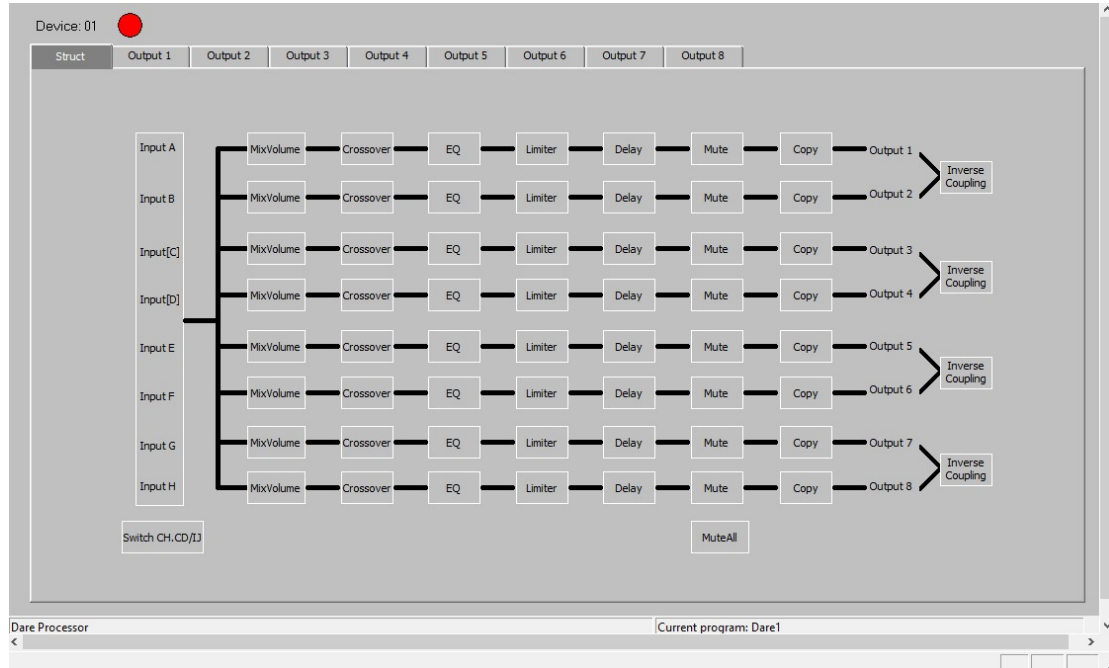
Device: 01

Struct | Output 1 | Output 2 | Output 3 | Output 4 | Output 5 | Output 6 | Output 7 | Output 8

Input A
Input B
Input[C]
Input[D]
Input E
Input F
Input G
Input H

MixVolume Crossover EQ Limiter Delay Mute Copy Output 1
MixVolume Crossover EQ Limiter Delay Mute Copy Output 2
Inverse Coupling
MixVolume Crossover EQ Limiter Delay Mute Copy Output 3
MixVolume Crossover EQ Limiter Delay Mute Copy Output 4
Inverse Coupling
MixVolume Crossover EQ Limiter Delay Mute Copy Output 5
MixVolume Crossover EQ Limiter Delay Mute Copy Output 6
Inverse Coupling
MixVolume Crossover EQ Limiter Delay Mute Copy Output 7
MixVolume Crossover EQ Limiter Delay Mute Copy Output 8
Inverse Coupling

Switch CH.CD/IJ

MuteAll

Dare Processor
Current program: Dare1